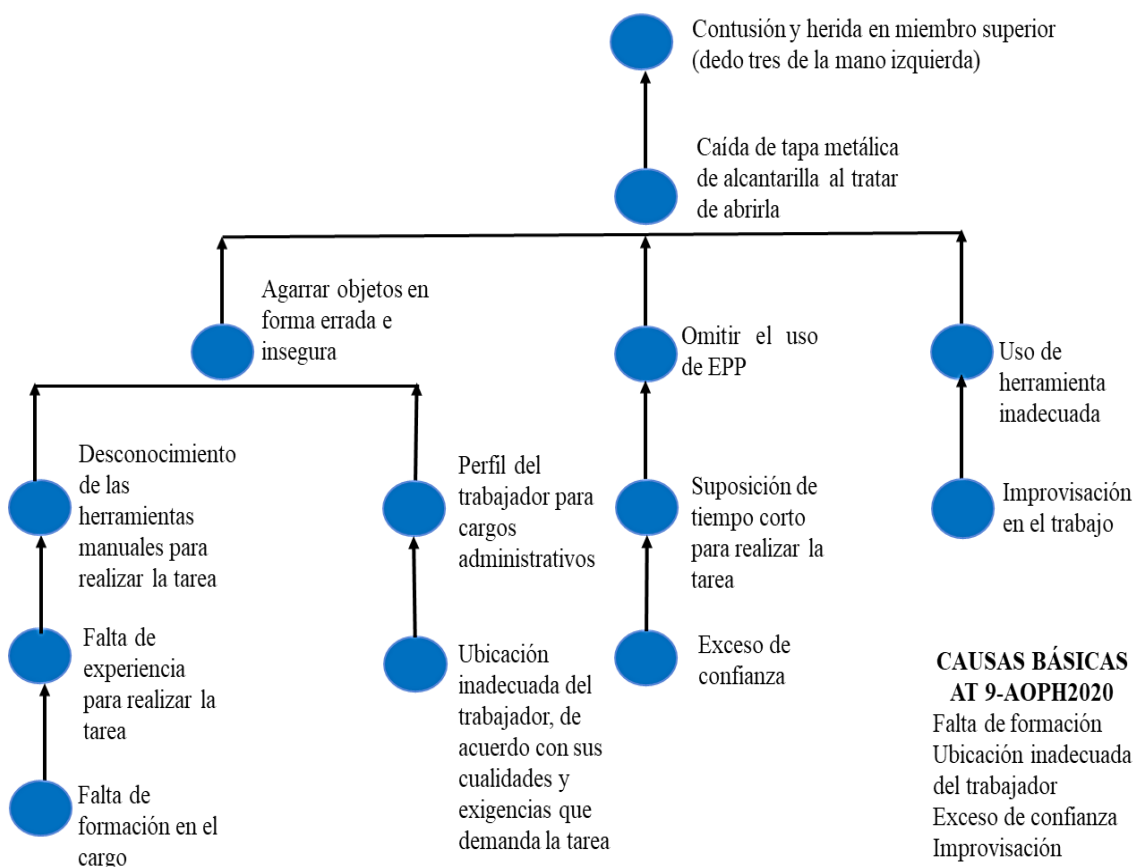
Contusión y herida en miembro superior (dedo tres de la mano izquierda)

Caída de tapa metálica de alcantarilla al tratar de abrirla

Agarrar objetos en forma errada e insegura

Omitir el uso de EPP

Uso de herramienta inadecuada

Desconocimiento de las herramientas manuales para realizar la tarea

Perfil del trabajador para cargos administrativos

Suposición de tiempo corto para realizar la tarea

Improvisación en el trabajo

Falta de experiencia para realizar la tarea

Ubicación inadecuada del trabajador, de acuerdo con sus cualidades y exigencias que demanda la tarea

Exceso de confianza

Falta de formación en el cargo

**CAUSAS BÁSICAS AT 9-AOPH2020**
Falta de formación
Ubicación inadecuada del trabajador
Exceso de confianza
Improvisación